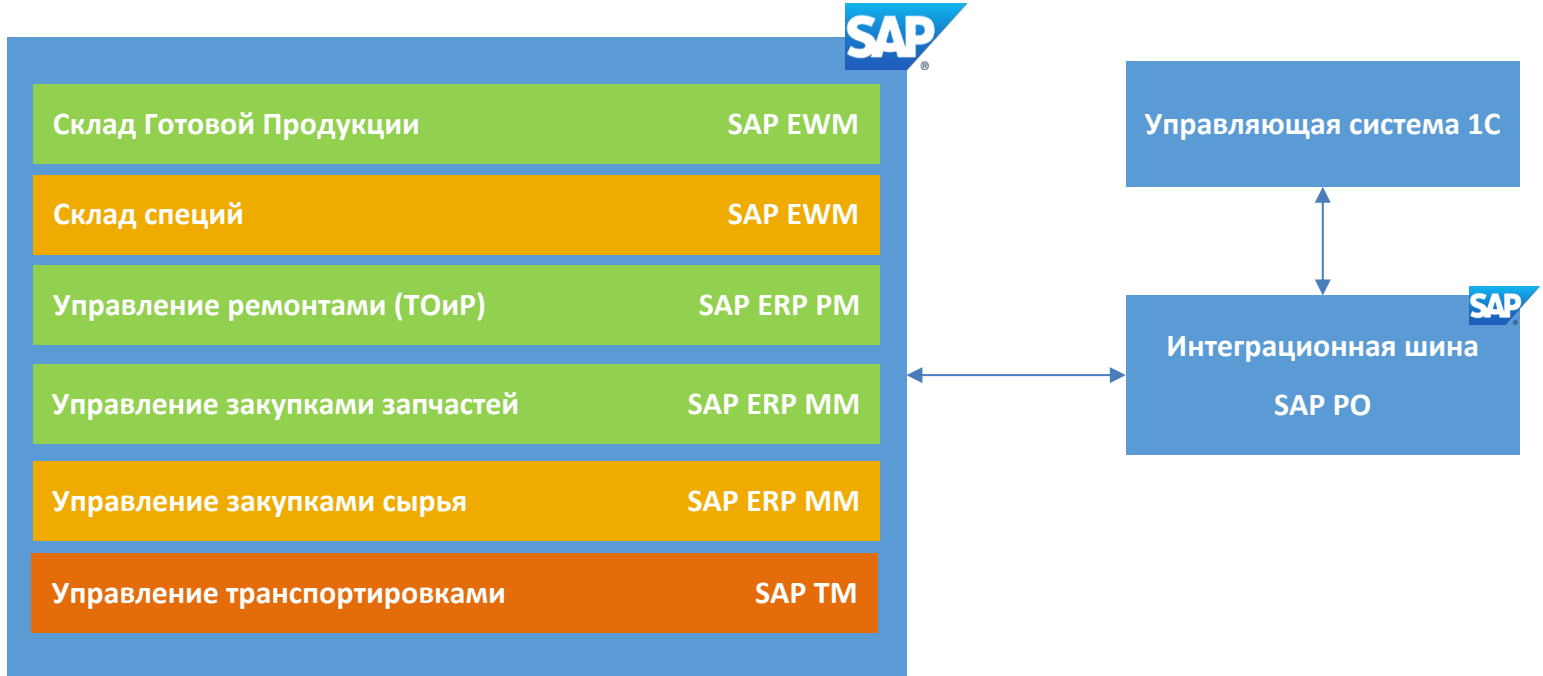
SAP®

Склад Готовой Продукции SAP EWM

Склад специй SAP EWM

Управление ремонтами (ТОиР) SAP ERP PM

Управление закупками запчастей SAP ERP MM

Управление закупками сырья SAP ERP MM

Управление транспортировками SAP TM

Управляющая система 1С

SAP

Интеграционная шина

SAP PO